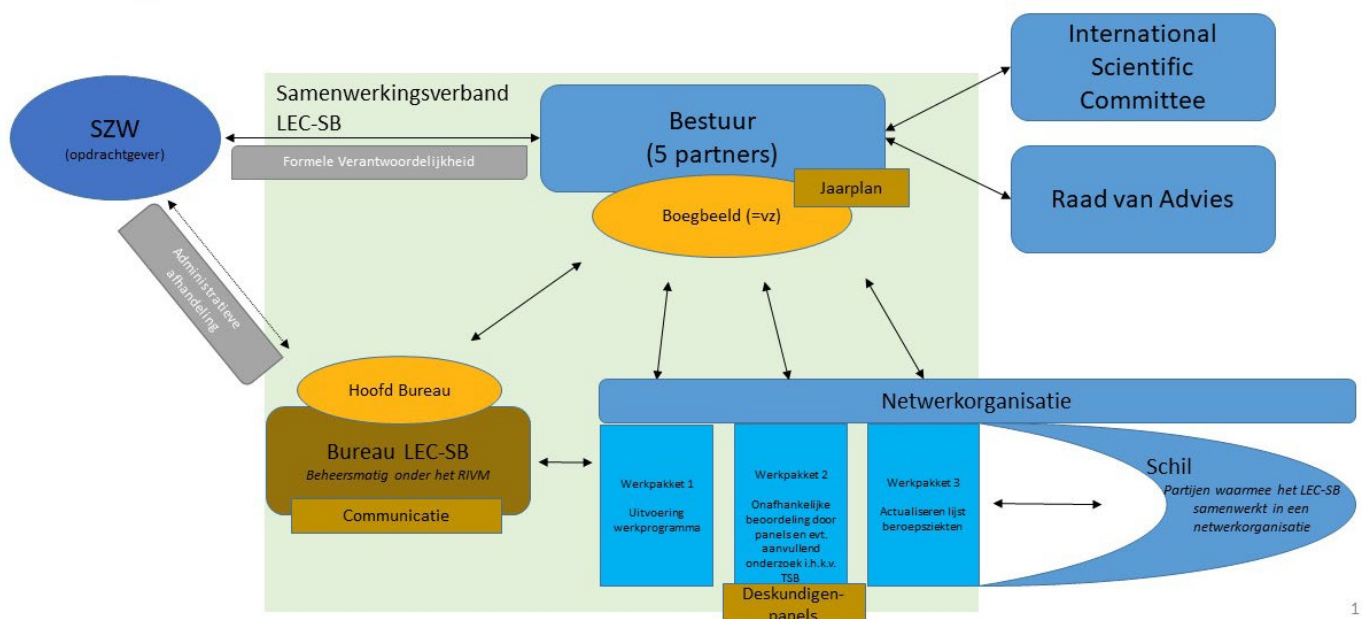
Samenwerkingsverband LEC-SB

SZW
(opdrachtgever)

Formele Verantwoordelijkheid

Bestuur
(5 partners)

Jaarplan

Boegbeeld (=vz)

International Scientific Committee

Raad van Advies

Administratieve afhandeling

Hoofd Bureau

Bureau LEC-SB
Beheersmatig onder het RIVM

Communicatie

Netwerkorganisatie

Werkpakket 1
Uitvoering werkprogramma

Werkpakket 2
Onafhankelijke beoordeling door panels en evt. aanvullend onderzoek i.h.k.v. TSB

Werkpakket 3
Actualiseren lijst beroepsziekten

Deskundigen-panels

Schil
Partijen waarmee het LEC-SB samenwerkt in een netwerkorganisatie

1